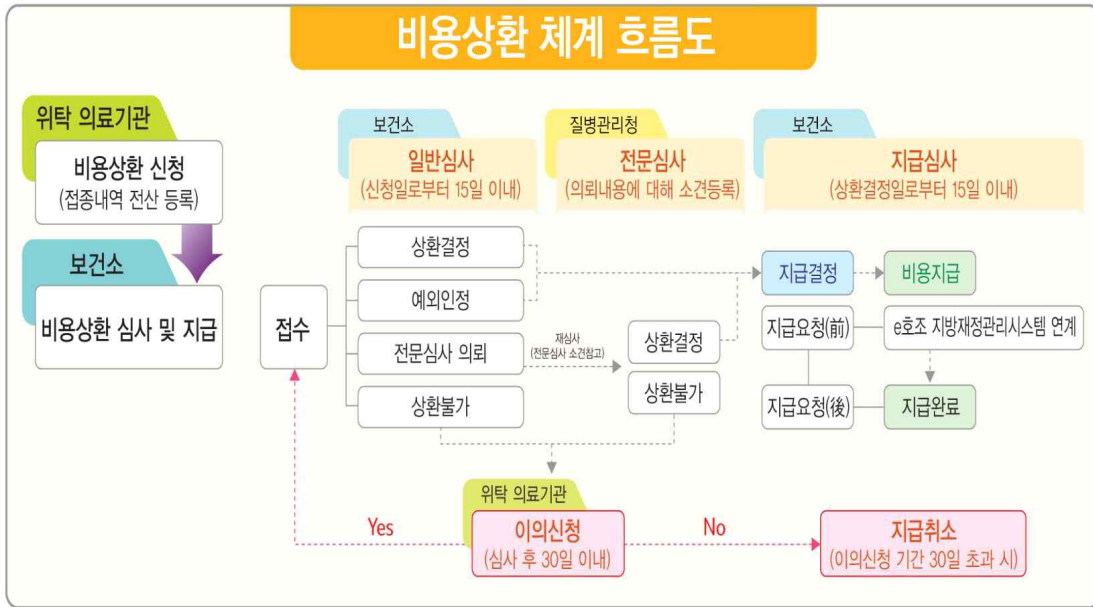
비용상환 체계 흐름도

위탁 의료기관

비용상환 신청
(접종내역 전산 등록)

보건소

비용상환 심사 및 지급

보건소
일반심사
(신청일로부터 15일 이내)

질병관리청
전문심사
(의뢰내용에 대해 소견등록)

보건소
지급심사
(상환결정일로부터 15일 이내)

접수

상환결정

예외인정

전문심사 의뢰

재심사
(전문심사 소견참고)

상환불가

상환결정

상환불가

지급결정

비용지급

지급요청(前)

e호조 지방재정관리시스템 연계

지급요청(後)

지급완료

위탁 의료기관
이의신청
(심사 후 30일 이내)

Yes

No

지급취소
(이의신청 기간 30일 초과 시)